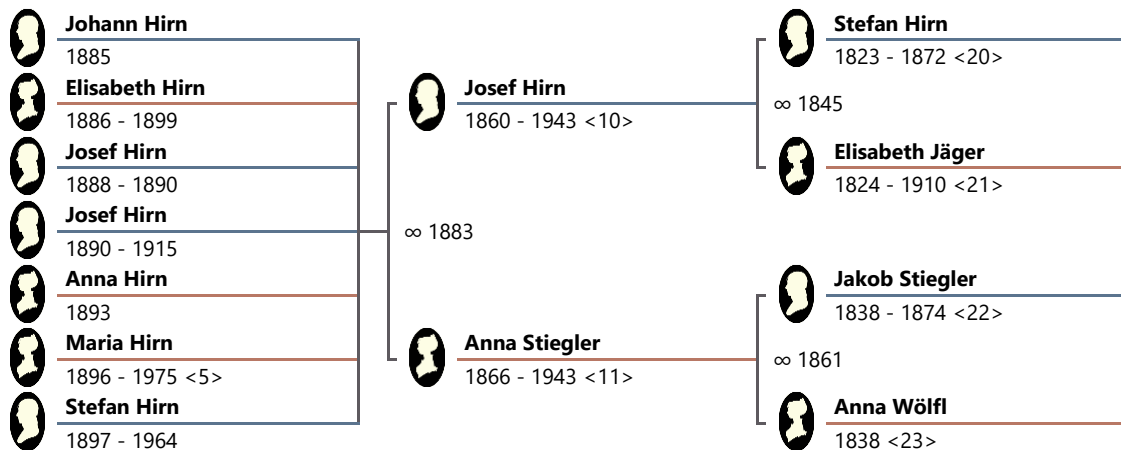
**Johann Hirn**
1885

**Elisabeth Hirn**
1886 - 1899

**Josef Hirn**
1888 - 1890

**Josef Hirn**
1890 - 1915

**Anna Hirn**
1893

**Maria Hirn**
1896 - 1975 <5>

**Stefan Hirn**
1897 - 1964

∞ 1883

**Josef Hirn**
1860 - 1943 <10>

**Anna Stiegler**
1866 - 1943 <11>

**Stefan Hirn**
1823 - 1872 <20>

∞ 1845

**Elisabeth Jäger**
1824 - 1910 <21>

**Jakob Stiegler**
1838 - 1874 <22>

∞ 1861

**Anna Wölfl**
1838 <23>